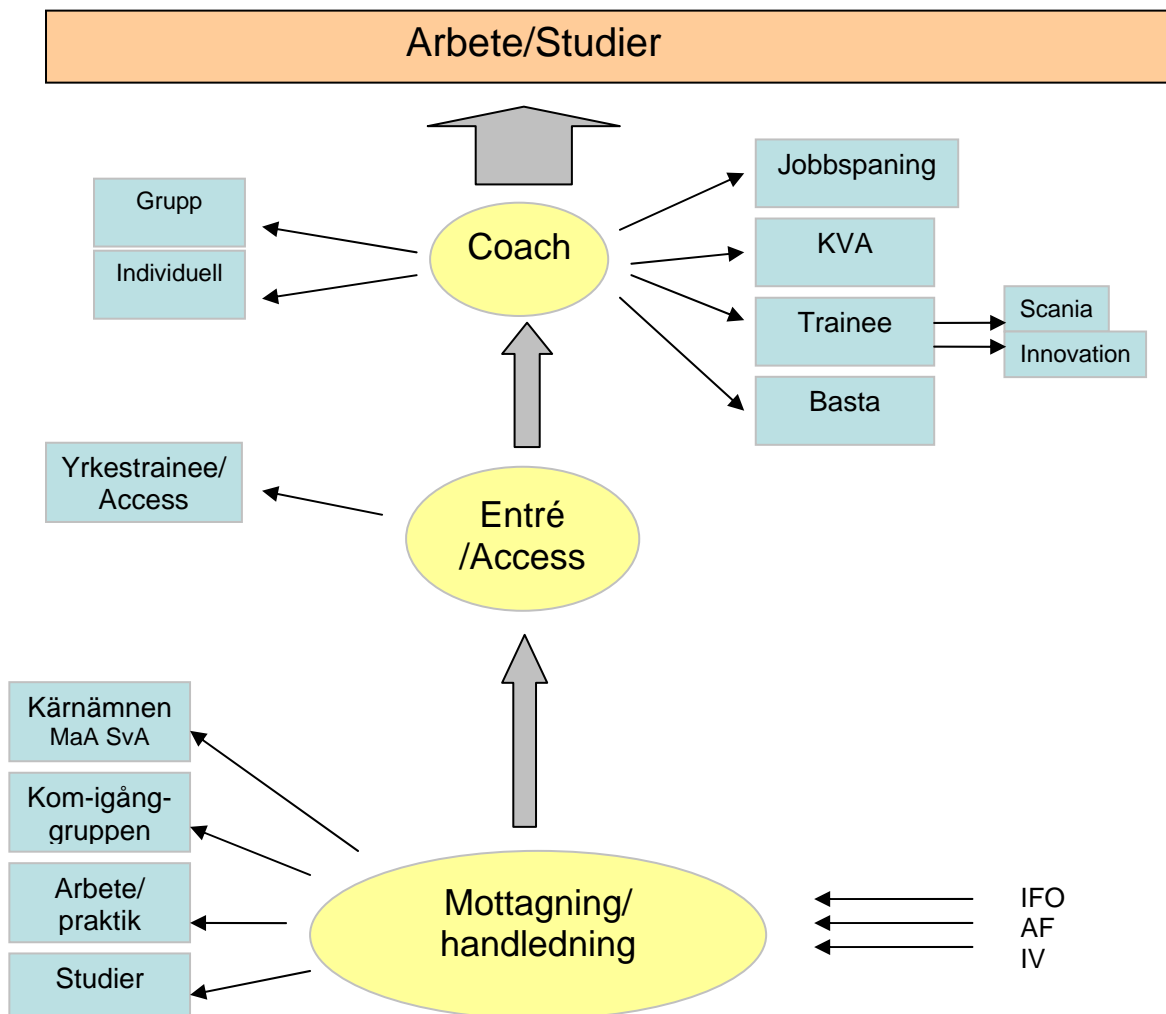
Arbete/Studier

Grupp

Individuell

Coach

Jobbspaning

KVA

Trainee

Scania

Innovation

Basta

Yrkestrainee/ Access

Entré /Access

Kärnämnen MaA SvA

Kom-igång-gruppen

Arbete/ praktik

Studier

Mottagning/ handledning

IFO
AF
IV